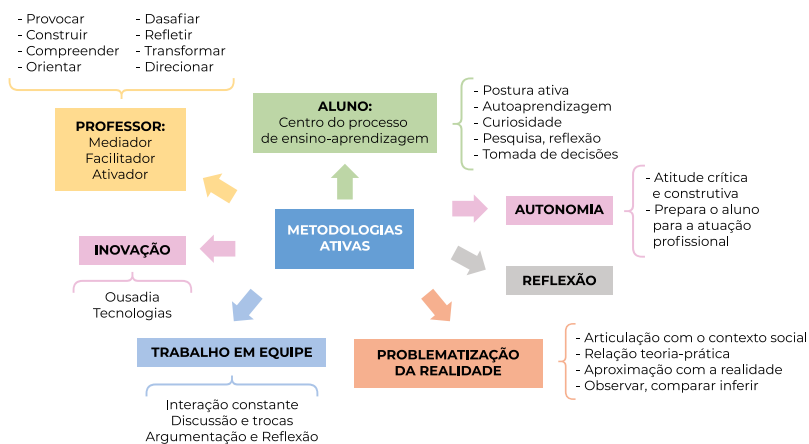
- Provocar
- Construir
- Compreender
- Orientar

- Dasafiar
- Refletir
- Transformar
- Direcionar

PROFESSOR:
Mediador
Facilitador
Ativador

ALUNO:
Centro do processo de ensino-aprendizagem

- Postura ativa
- Autoaprendizagem
- Curiosidade
- Pesquisa, reflexão
- Tomada de decisões

METODOLOGIAS ATIVAS

AUTONOMIA

- Atitude crítica e construtiva
- Prepara o aluno para a atuação profissional

INOVAÇÃO

Ousadia
Tecnologias

REFLEXÃO

TRABALHO EM EQUIPE

Interação constante
Discussão e trocas
Argumentação e Reflexão

PROBLEMATIZAÇÃO DA REALIDADE

- Articulação com o contexto social
- Relação teoria-prática
- Aproximação com a realidade
- Observar, comparar inferir